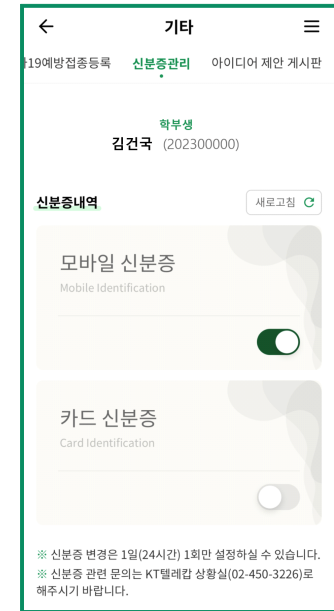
←
기타
≡

}19예방접종등록 신분증관리 아이디어 제안 게시판

학부생
김건국 (202300000)

신분증내역
새로고침

모바일 신분증
Mobile Identification

카드 신분증
Card Identification

※ 신분증 변경은 1일(24시간) 1회만 설정하실 수 있습니다.
※ 신분증 관련 문의는 KT텔레캅 상황실(02-450-3226)로 해주시기 바랍니다.